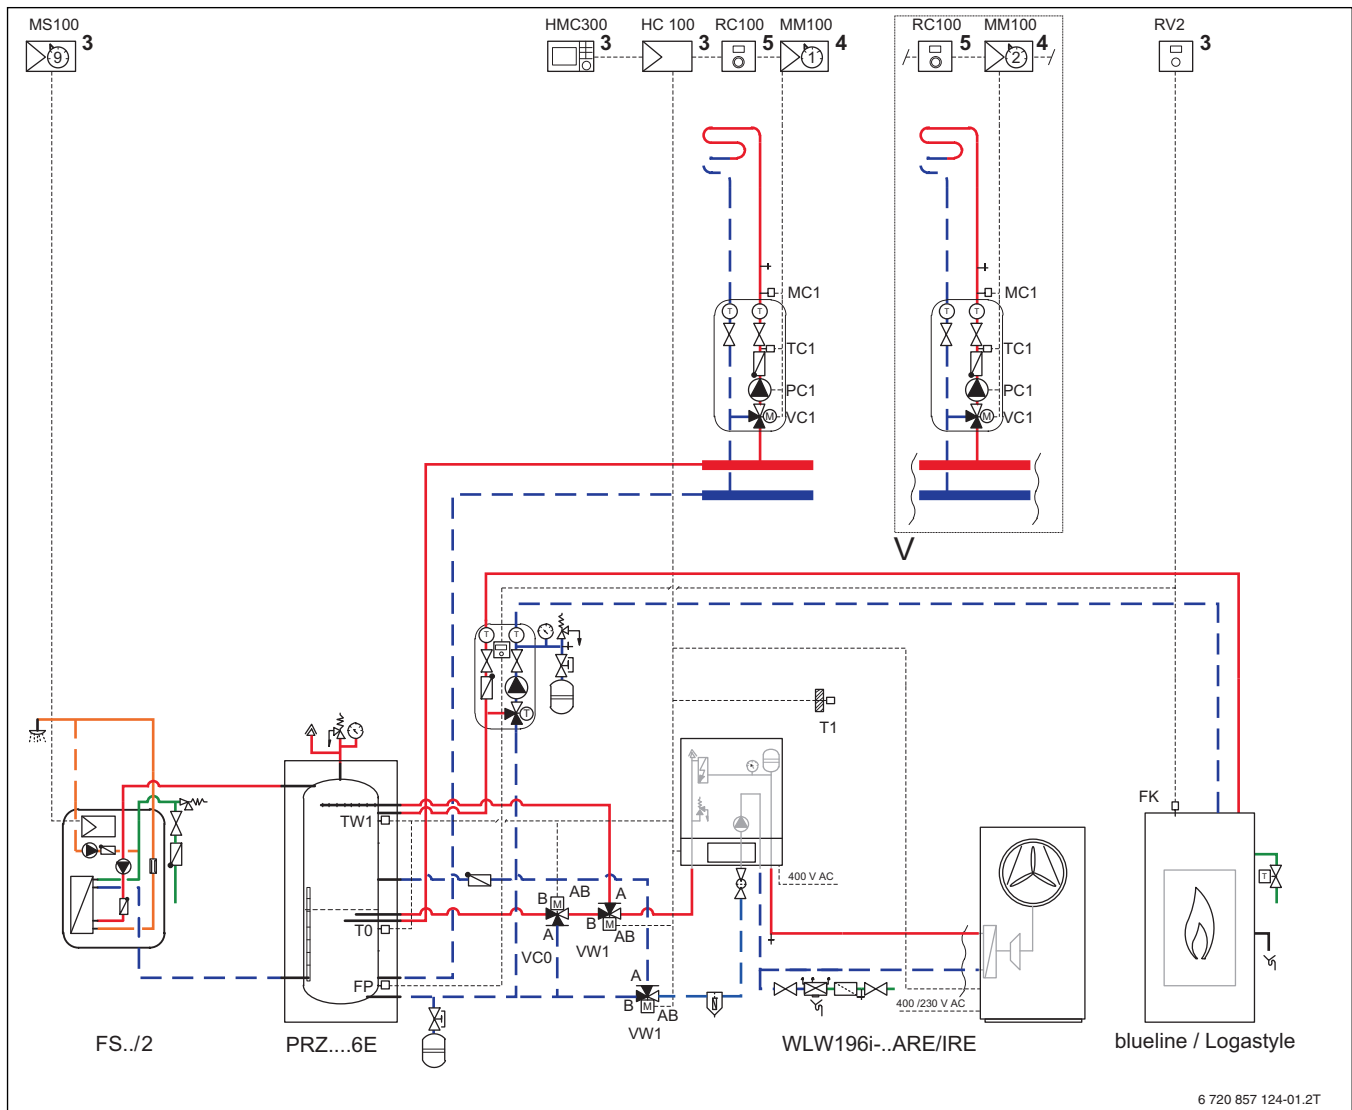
MS100 3
9

HMC300 3 HC 100 3 RC100 5 MM100 4
1

RC100 5 MM100 4
2

RV2 3

MC1
TC1
PC1
VC1

MC1
TC1
PC1
VC1

V

T1

T
T

TW1
T0
FP

B AB A
A
B
VC0
VW1
AB
VW1

A
B
AB
VW1

400 V AC

400 /230 V AC

FK

FS../2

PRZ....6E

WLW196i-..ARE/IRE

blueline / Logastyle

6 720 857 124-01.2T